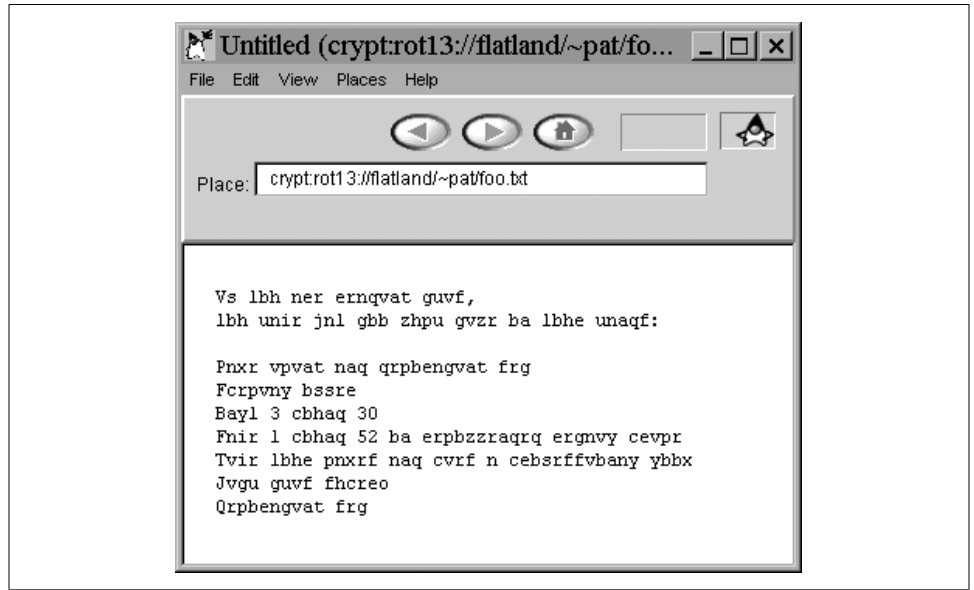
Untitled (crypt:rot13://flatland/~pat/fo...

File Edit View Places Help

Place: crypt:rot13://flatland/~pat/foo.txt

Vs lbh ner ernqvat guvf,
lbh unir jnl gbb zhpu gvzr ba lbhe unaqf:

Pnxr vpvat naq qrpbengvat frg
Fcrpvny bssre
Bayl 3 cbhaq 30
Fnir 1 cbhaq 52 ba erpbzzraqrq ergnvy cevpr
Tvir lbhe pnxrf naq cvrf n cebsrffvbany ybbx
Jvgu guvf fhcreo
Qrpbengvat frg